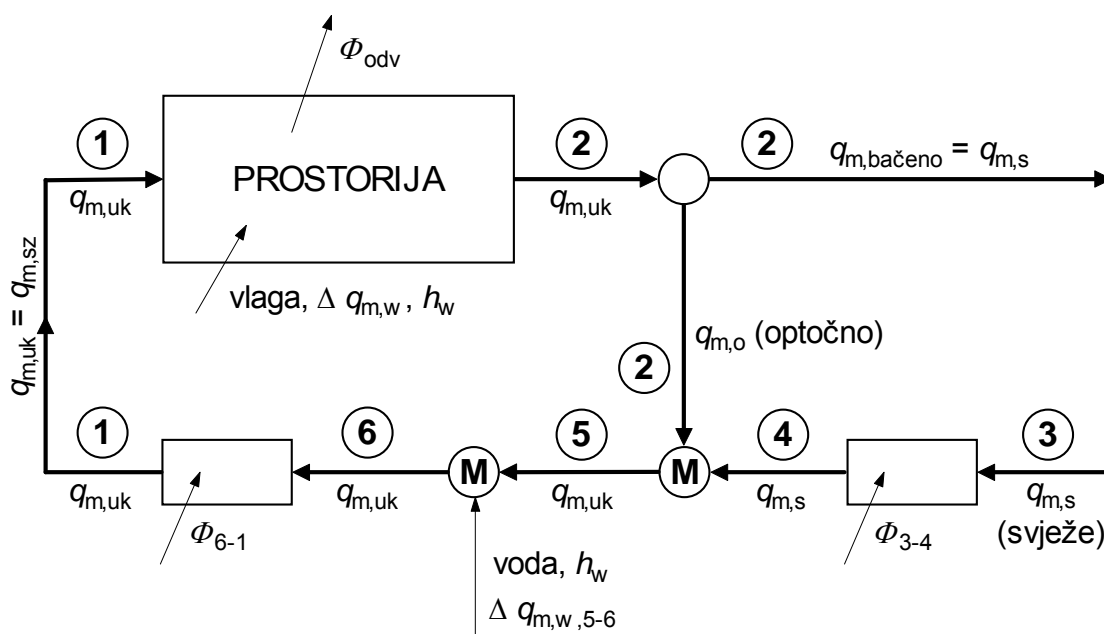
$\Phi_{odv}$

1

$q_{m,uk}$

PROSTORIJA

vlaga, $\Delta q_{m,w}$, $h_w$

2

$q_{m,uk}$

2

$q_{m,bačeno} = q_{m,s}$

$q_{m,o}$ (optočno)

2

$q_{m,uk} = q_{m,sz}$

1

$q_{m,uk}$

$\Phi_{6-1}$

6

$q_{m,uk}$

M

voda, $h_w$

$\Delta q_{m,w,5-6}$

5

$q_{m,uk}$

M

4

$q_{m,s}$

$\Phi_{3-4}$

3

$q_{m,s}$

(svježe)